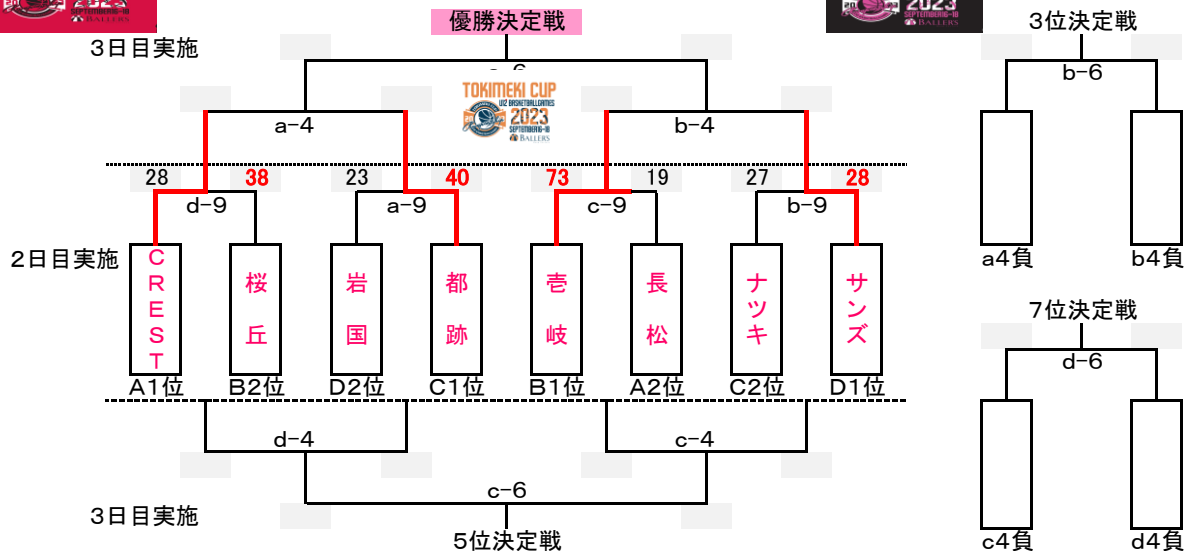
優勝決定戦
3日目実施
a-6
TOKIMEKI CUP
U12 BASKETBALLGAMES
2023
SEPTEMBER16-18
BALLERS
a-4
b-4
28
38
23
40
73
19
27
28
d-9
a-9
c-9
b-9
2日目実施
CREST
桜丘
岩国
都跡
壱岐
長松
ナツキ
サンズ
A1位
B2位
D2位
C1位
B1位
A2位
C2位
D1位
d-4
c-4
c-6
3日目実施
5位決定戦
3位決定戦
b-6
a4負
b4負
7位決定戦
d-6
c4負
d4負